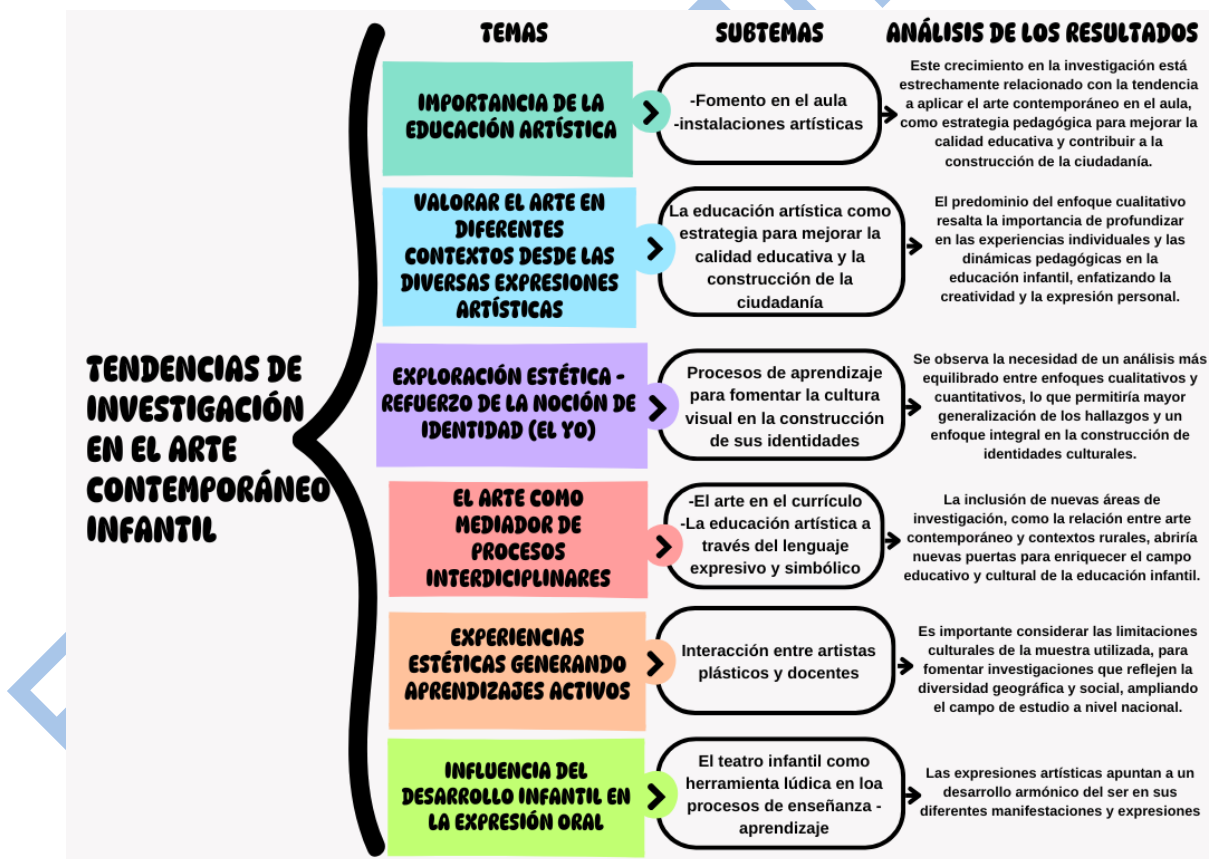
TENDENCIAS DE INVESTIGACIÓN EN EL ARTE CONTEMPORÁNEO INFANTIL

TEMAS

SUBTEMAS

ANÁLISIS DE LOS RESULTADOS

IMPORTANCIA DE LA EDUCACIÓN ARTÍSTICA

-Fomento en el aula
-instalaciones artísticas

Este crecimiento en la investigación está estrechamente relacionado con la tendencia a aplicar el arte contemporáneo en el aula, como estrategia pedagógica para mejorar la calidad educativa y contribuir a la construcción de la ciudadanía.

VALORAR EL ARTE EN DIFERENTES CONTEXTOS DESDE LAS DIVERSAS EXPRESIONES ARTÍSTICAS

La educación artística como estrategia para mejorar la calidad educativa y la construcción de la ciudadanía

El predominio del enfoque cualitativo resalta la importancia de profundizar en las experiencias individuales y las dinámicas pedagógicas en la educación infantil, enfatizando la creatividad y la expresión personal.

EXPLORACIÓN ESTÉTICA - REFUERZO DE LA NOCIÓN DE IDENTIDAD (EL YO)

Procesos de aprendizaje para fomentar la cultura visual en la construcción de sus identidades

Se observa la necesidad de un análisis más equilibrado entre enfoques cualitativos y cuantitativos, lo que permitiría mayor generalización de los hallazgos y un enfoque integral en la construcción de identidades culturales.

EL ARTE COMO MEDIADOR DE PROCESOS INTERDICIPLINARES

-El arte en el currículo
-La educación artística a través del lenguaje expresivo y simbólico

La inclusión de nuevas áreas de investigación, como la relación entre arte contemporáneo y contextos rurales, abriría nuevas puertas para enriquecer el campo educativo y cultural de la educación infantil.

EXPERIENCIAS ESTÉTICAS GENERANDO APRENDIZAJES ACTIVOS

Interacción entre artistas plásticos y docentes

Es importante considerar las limitaciones culturales de la muestra utilizada, para fomentar investigaciones que reflejen la diversidad geográfica y social, ampliando el campo de estudio a nivel nacional.

INFLUENCIA DEL DESARROLLO INFANTIL EN LA EXPRESIÓN ORAL

El teatro infantil como herramienta lúdica en loa procesos de enseñanza - aprendizaje

Las expresiones artísticas apuntan a un desarrollo armónico del ser en sus diferentes manifestaciones y expresiones